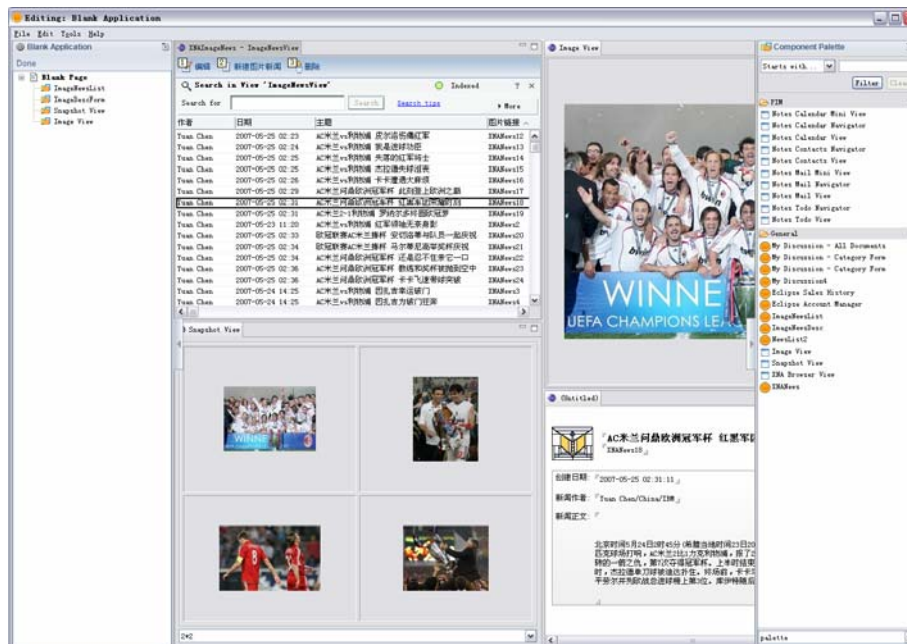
Editing: Blank Application

File Edit Tools Help

Blank Application

Done

Blank Page
ImageNewsList
ImageDescForm
Snapshot View
Image View

ENAImageNews - ImageNewsView

1 编辑 2 新建图片新闻 3 删除

Search in View 'ImageNewsView'

Indexed

Search for

Search

Search tips

More

| 作者 | 日期 | 主题 | 图片链接 |
|---|---|---|---|
| Yuan Chen | 2007-05-25 02:23 | AC米兰vs利物浦 皮尔洛指挥若定 | ENANews12 |
| Yuan Chen | 2007-05-25 02:24 | AC米兰vs利物浦 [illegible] | ENANews13 |
| Yuan Chen | 2007-05-25 02:25 | AC米兰vs利物浦 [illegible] | ENANews14 |
| Yuan Chen | 2007-05-25 02:26 | AC米兰vs利物浦 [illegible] | ENANews15 |
| Yuan Chen | 2007-05-25 02:28 | AC米兰vs利物浦 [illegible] | ENANews16 |
| Yuan Chen | 2007-05-25 02:29 | AC米兰问鼎欧洲冠军杯 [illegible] | ENANews17 |
| Yuan Chen | 2007-05-25 02:31 | AC米兰问鼎欧洲冠军杯 红黑军团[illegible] | ENANews18 |
| Yuan Chen | 2007-05-25 02:31 | AC米兰2-1利物浦 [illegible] | ENANews19 |
| Yuan Chen | 2007-05-23 11:20 | AC米兰vs利物浦 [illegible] | ENANews2 |
| Yuan Chen | 2007-05-25 02:33 | 欧冠联赛AC米兰捧杯 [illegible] | ENANews20 |
| Yuan Chen | 2007-05-25 02:34 | 欧冠联赛AC米兰捧杯 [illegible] | ENANews21 |
| Yuan Chen | 2007-05-25 02:34 | AC米兰问鼎欧洲冠军杯 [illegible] | ENANews22 |
| Yuan Chen | 2007-05-25 02:36 | AC米兰问鼎欧洲冠军杯 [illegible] | ENANews23 |
| Yuan Chen | 2007-05-25 02:36 | AC米兰问鼎欧洲冠军杯 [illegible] | ENANews24 |
| Yuan Chen | 2007-05-24 14:25 | AC米兰vs利物浦 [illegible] | ENANews3 |
| Yuan Chen | 2007-05-24 14:25 | AC米兰vs利物浦 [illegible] | ENANews4 |

Snapshot View

WINNE

2*2

Image View

WINNE
UEFA CHAMPIONS LE

(Untitled)

「AC米兰问鼎欧洲冠军杯 红黑军团
「ENANews18」

创建日期: 「2007-05-25 02:31:11」

新闻作者: 「Yuan Chen/China/IBM」

新闻正文: 「

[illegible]

Component Palette

Starts with...

Filter

PIM
Notes Calendar Mini View
Notes Calendar Navigator
Notes Calendar View
Notes Contacts Navigator
Notes Contacts View
Notes Mail Mini View
Notes Mail Navigator
Notes Mail View
Notes Todo Navigator
Notes Todo View
General
My Discussion - All Documents
My Discussion - Category Form
My Discussion - Category Form
My Discussion
Eclipse Sales History
Eclipse Account Manager
ImageNewsList
ImageNewsDesc
NewsList2
Image View
Snapshot View
ENA Browser View
ENANews

palette